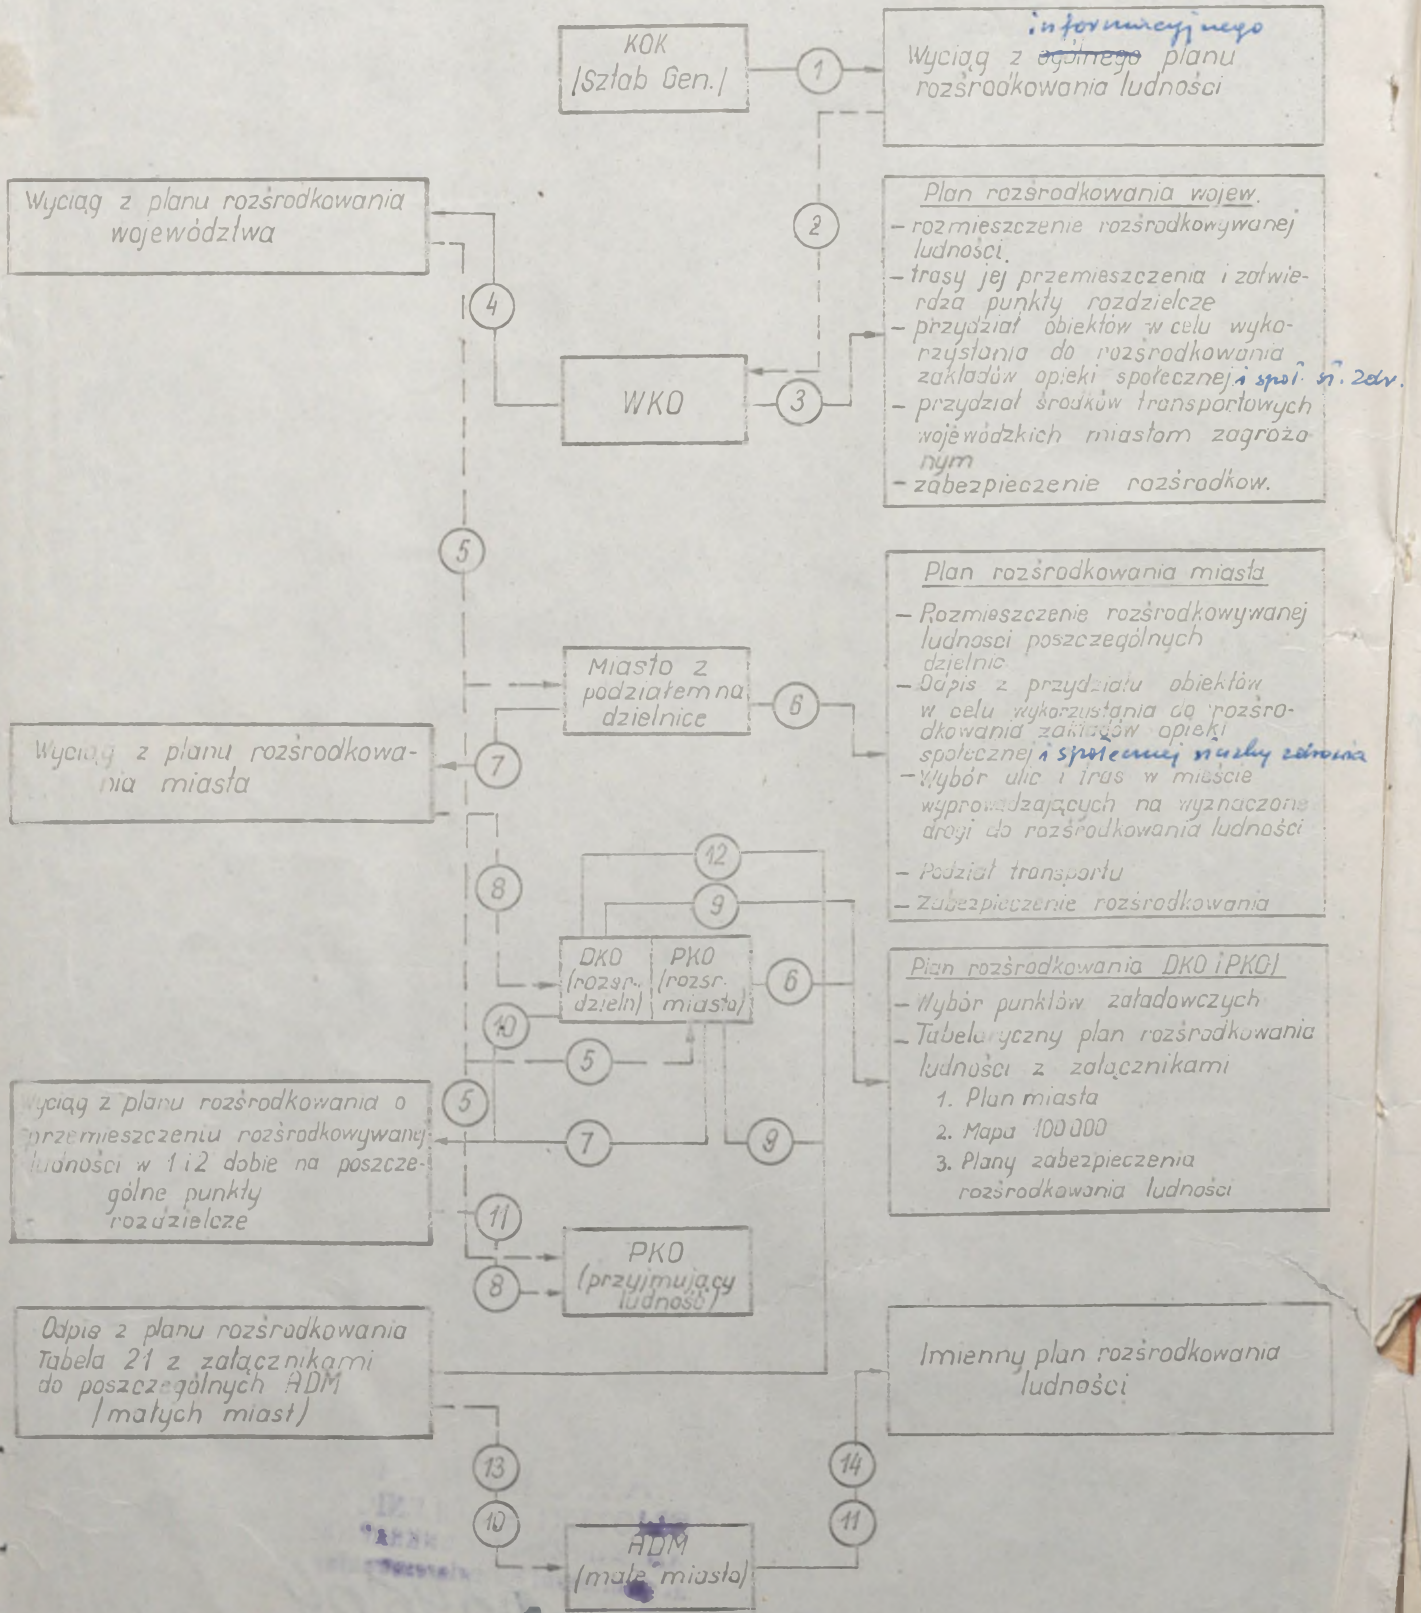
KOK
/Sztab Gen./

1

informacyjnego
Wyciąg z ogólnego planu rozśrodkowania ludności

2

Wyciąg z planu rozśrodkowania województwa

Plan rozśrodkowania wojew.
– rozmieszczenie rozśrodkowywanej ludności.
– trasy jej przemieszczenia i zatwierdza punkty rozdzielcze
– przydział obiektów w celu wykorzystania do rozśrodkowania zakładów opieki społecznej i społ. sł. zdr.
– przydział środków transportowych wojewódzkich miastom zagrożonym
– zabezpieczenie rozśrodkow.

4

WKO

3

5

Plan rozśrodkowania miasta
– Rozmieszczenie rozśrodkowywanej ludnosci poszczególnych dzielnic.
– Odpis z przydziału obiektów w celu wykorzystania do rozśrodkowania zakładów opieki społecznej i społecznej służby zdrowia
– Wybór ulic i tras w mieście wyprowadzających na wyznaczone drogi do rozśrodkowania ludności
– Podział transportu
– Zabezpieczenie rozśrodkowania

Miasto z podziałem na dzielnice

6

Wyciąg z planu rozśrodkowania miasta

7

8

12

9

DKO (rozsr. dzieln)

PKO (rozsr. miasta)

6

Plan rozśrodkowania DKO i PKO/
– Wybór punktów załadowczych
– Tabelaryczny plan rozśrodkowania ludności z załącznikami
1. Plan miasta
2. Mapa 100 000
3. Plany zabezpieczenia rozśrodkowania ludności

10

5

Wyciąg z planu rozśrodkowania o przemieszczeniu rozśrodkowywanej ludności w 1 i 2 dobie na poszczególne punkty rozdzielcze

5

7

9

11

PKO
(przyjmujący ludność)

8

Odpis z planu rozśrodkowania Tabela 21 z załącznikami do poszczególnych ADM /małych miast)

Imienny plan rozśrodkowania ludności

13

14

10

11

ADM
(małe miasto)